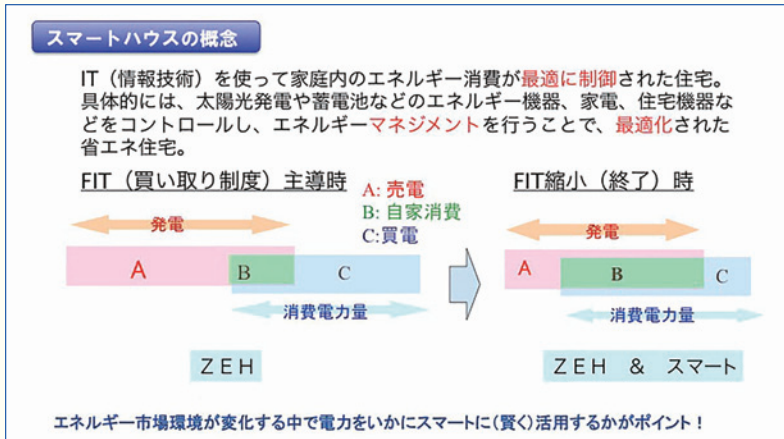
スマートハウスの概念

IT（情報技術）を使って家庭内のエネルギー消費が最適に制御された住宅。具体的には、太陽光発電や蓄電池などのエネルギー機器、家電、住宅機器などをコントロールし、エネルギーマネジメントを行うことで、最適化された省エネ住宅。

FIT（買い取り制度）主導時

A: 売電
B: 自家消費
C:買電

発電

A
B
C

消費電力量

ＺＥＨ

FIT縮小（終了）時

発電

A
B
C

消費電力量

ＺＥＨ　＆　スマート

エネルギー市場環境が変化する中で電力をいかにスマートに（賢く）活用するかがポイント！